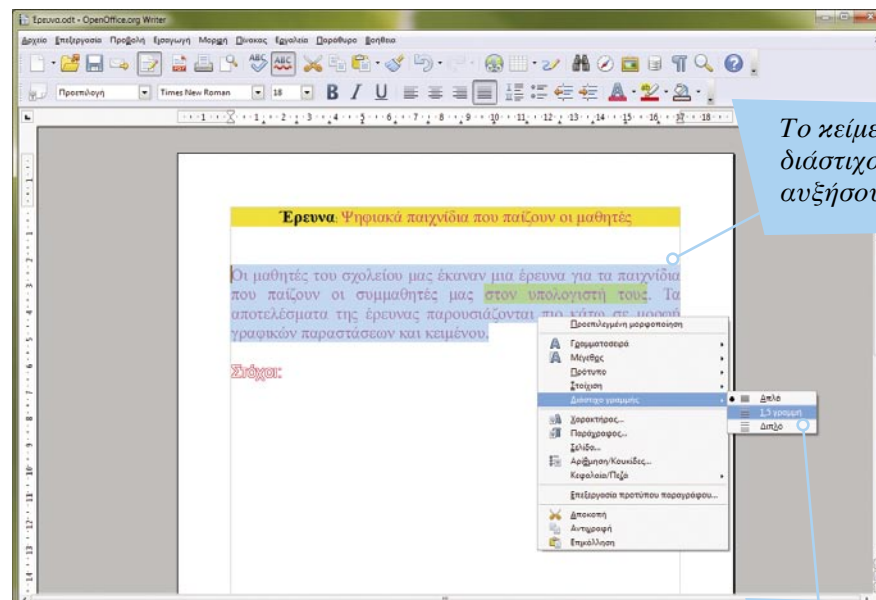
Έρευνα.odt - OpenOffice.org Writer

Αρχείο Επεξεργασία Προβολή Εισαγωγή Μορφή Πίνακας Εργαλεία Παράθυρο Βοήθεια

Προεπιλογή Times New Roman 18

Το κείμε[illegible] διάστιχα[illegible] αυξήσου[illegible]

Έρευνα: Ψηφιακά παιχνίδια που παίζουν οι μαθητές

Οι μαθητές του σχολείου μας έκαναν μια έρευνα για τα παιχνίδια που παίζουν οι συμμαθητές μας στον υπολογιστή τους. Τα αποτελέσματα της έρευνας παρουσιάζονται πιο κάτω σε μορφή γραφικών παραστάσεων και κειμένου.

Στόχοι:

Προεπιλεγμένη μορφοποίηση
Γραμματοσειρά
Μέγεθος
Πρότυπο
Στοίχιση
Διάστιχο γραμμής
Χαρακτήρας...
Παράγραφος...
Σελίδα...
Αρίθμηση/Κουκκίδες...
Κεφαλαία/Πεζά
Επεξεργασία προτύπου παραγράφου...
Αποκοπή
Αντιγραφή
Επικόλληση

Απλό
1,5 γραμμή
Διπλό